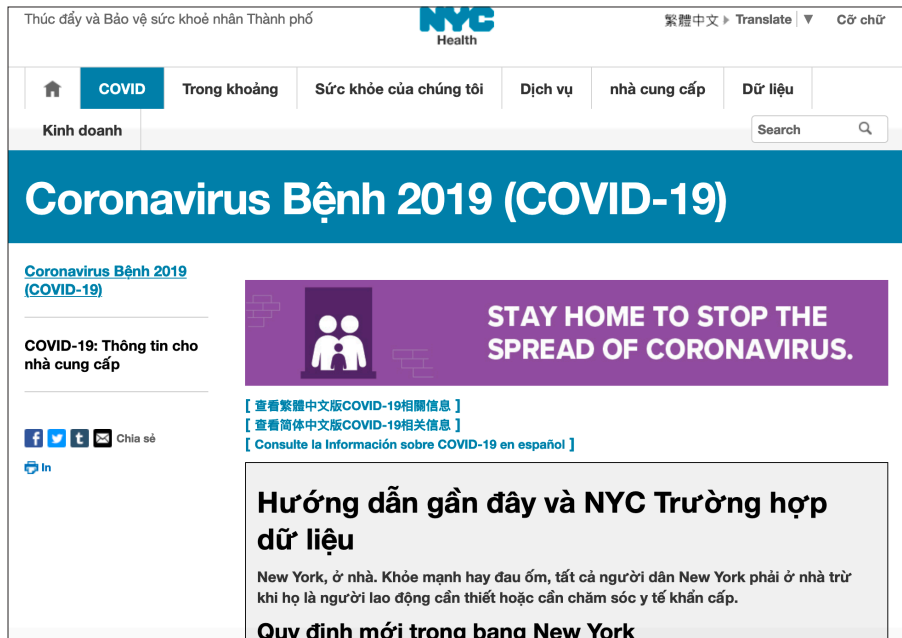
Thúc đẩy và Bảo vệ sức khoẻ nhân Thành phố

NYC Health

繁體中文 ▸ Translate ▼ Cỡ chữ

COVID | Trong khoảng | Sức khỏe của chúng tôi | Dịch vụ | nhà cung cấp | Dữ liệu | Kinh doanh

Search

Coronavirus Bệnh 2019 (COVID-19)

Coronavirus Bệnh 2019 (COVID-19)

COVID-19: Thông tin cho nhà cung cấp

Chia sẻ

In

STAY HOME TO STOP THE SPREAD OF CORONAVIRUS.

[ 查看繁體中文版COVID-19相關信息 ]
[ 查看简体中文版COVID-19相关信息 ]
[ Consulte la Información sobre COVID-19 en español ]

Hướng dẫn gần đây và NYC Trường hợp dữ liệu

New York, ở nhà. Khỏe mạnh hay đau ốm, tất cả người dân New York phải ở nhà trừ khi họ là người lao động cần thiết hoặc cần chăm sóc y tế khẩn cấp.

Quy định mới trong bang New York